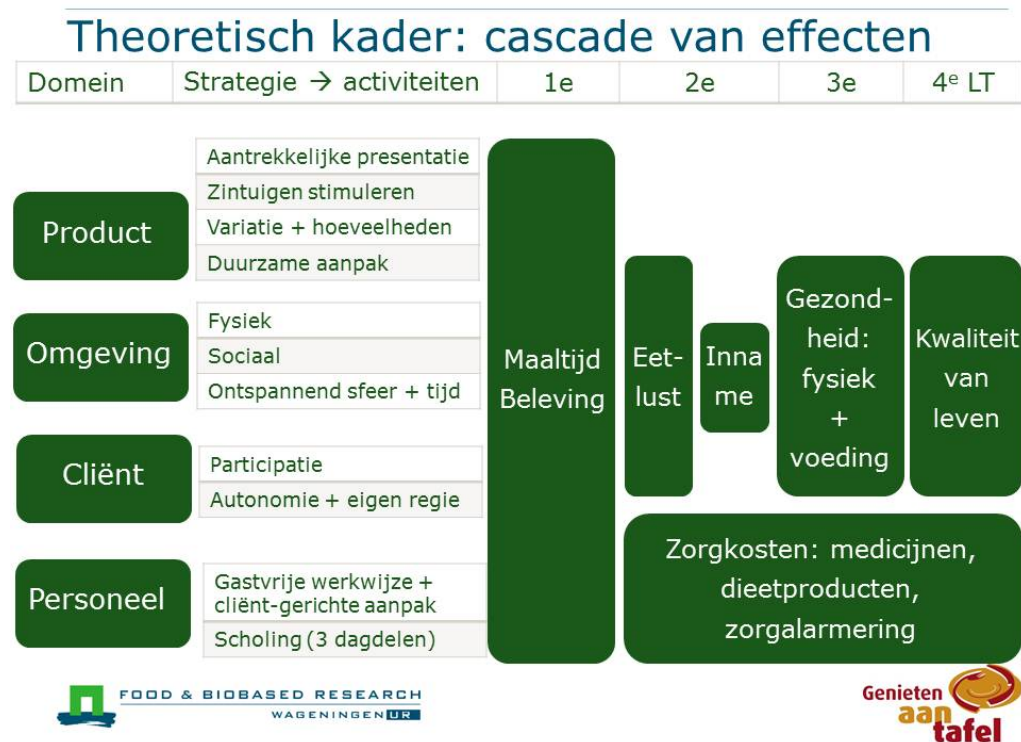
Theoretisch kader: cascade van effecten

| Domein | Strategie → activiteiten | 1e | 2e | 3e | $4^e$ LT |
|---|---|---|---|---|---|

Product
Aantrekkelijke presentatie
Zintuigen stimuleren
Variatie + hoeveelheden
Duurzame aanpak

Omgeving
Fysiek
Sociaal
Ontspannend sfeer + tijd

Cliënt
Participatie
Autonomie + eigen regie

Personeel
Gastvrije werkwijze + cliënt-gerichte aanpak
Scholing (3 dagdelen)

Maaltijd Beleving

Eet-lust

Inna me

Gezond-heid: fysiek + voeding

Kwaliteit van leven

Zorgkosten: medicijnen, dieetproducten, zorgalarmering

FOOD & BIOBASED RESEARCH
WAGENINGEN UR

Genieten aan tafel